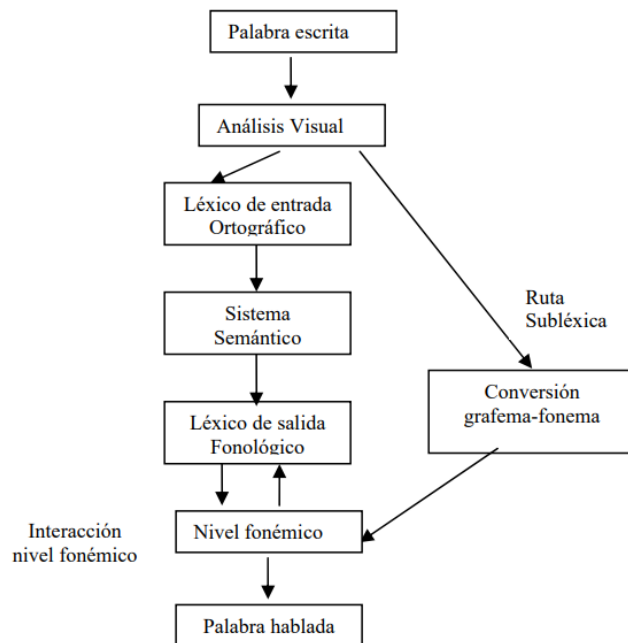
Palabra escrita

Análisis Visual

Léxico de entrada Ortográfico

Sistema Semántico

Léxico de salida Fonológico

Ruta Subléxica

Conversión grafema-fonema

Interacción nivel fonémico

Nivel fonémico

Palabra hablada